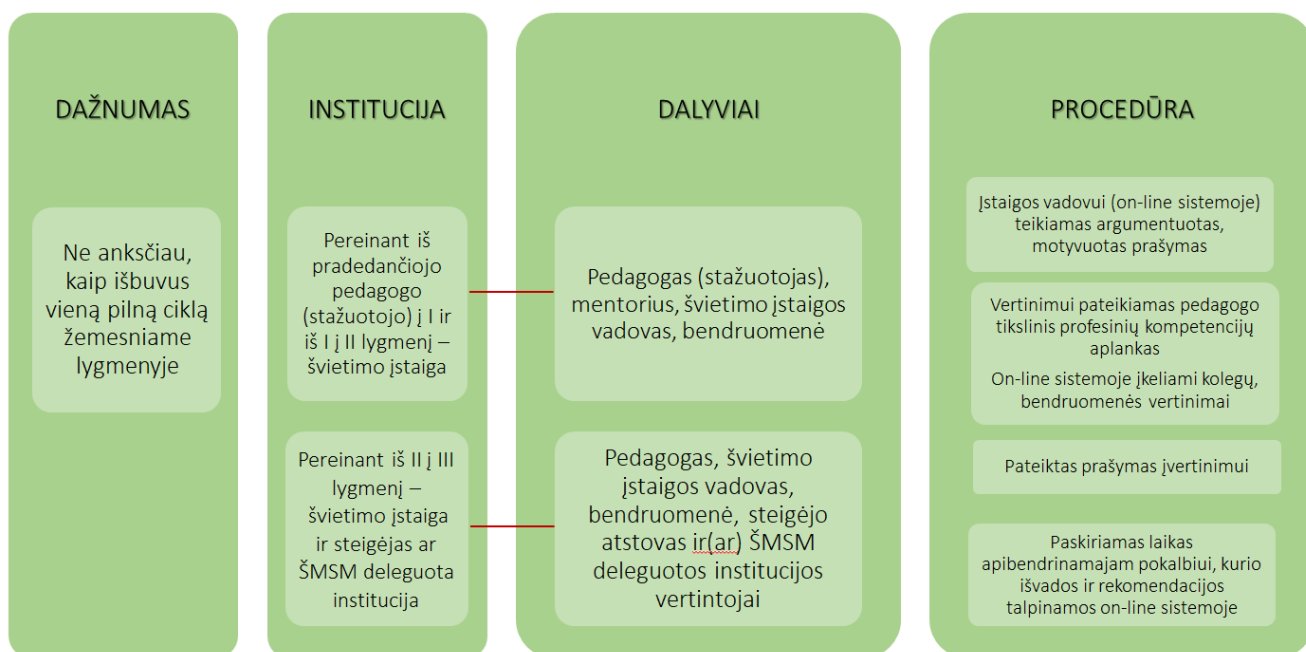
DAŽNUMAS

Ne anksčiau, kaip išbuvus vieną pilną ciklą žemesniame lygmenyje

INSTITUCIJA

Pereinant iš pradedančiojo pedagogo (stažuotojo) į I ir iš I į II lygmenį – švietimo įstaiga

Pereinant iš II į III lygmenį – švietimo įstaiga ir steigėjas ar ŠMSM deleguota institucija

DALYVIAI

Pedagogas (stažuotojas), mentorius, švietimo įstaigos vadovas, bendruomenė

Pedagogas, švietimo įstaigos vadovas, bendruomenė, steigėjo atstovas ir(ar) ŠMSM deleguotos institucijos vertintojai

PROCEDŪRA

Įstaigos vadovui (on-line sistemoje) teikiamas argumentuotas, motyvuotas prašymas

Vertinimui pateikiamas pedagogo tikslinis profesinių kompetencijų aplankas

On-line sistemoje įkeliami kolegų, bendruomenės vertinimai

Pateiktas prašymas įvertinimui

Paskiriamas laikas apibendrinamajam pokalbiui, kurio išvados ir rekomendacijos talpinamos on-line sistemoje